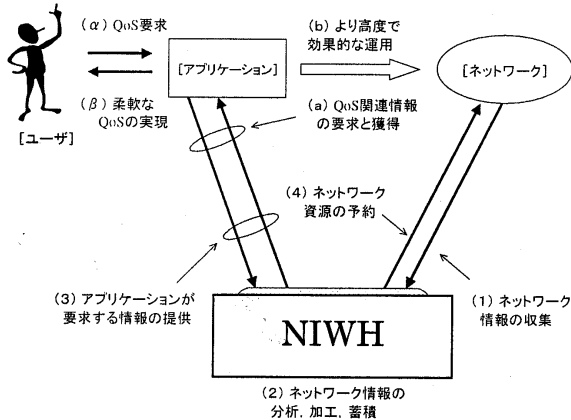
(α) QoS要求

(β) 柔軟な QoSの実現

[ユーザ]

[アプリケーション]

(b) より高度で 効果的な運用

[ネットワーク]

(a) QoS関連情報 の要求と獲得

(4) ネットワーク 資源の予約

(3) アプリケーションが 要求する情報の提供

NIWH

(1) ネットワーク 情報の収集

(2) ネットワーク情報の 分析, 加工, 蓄積